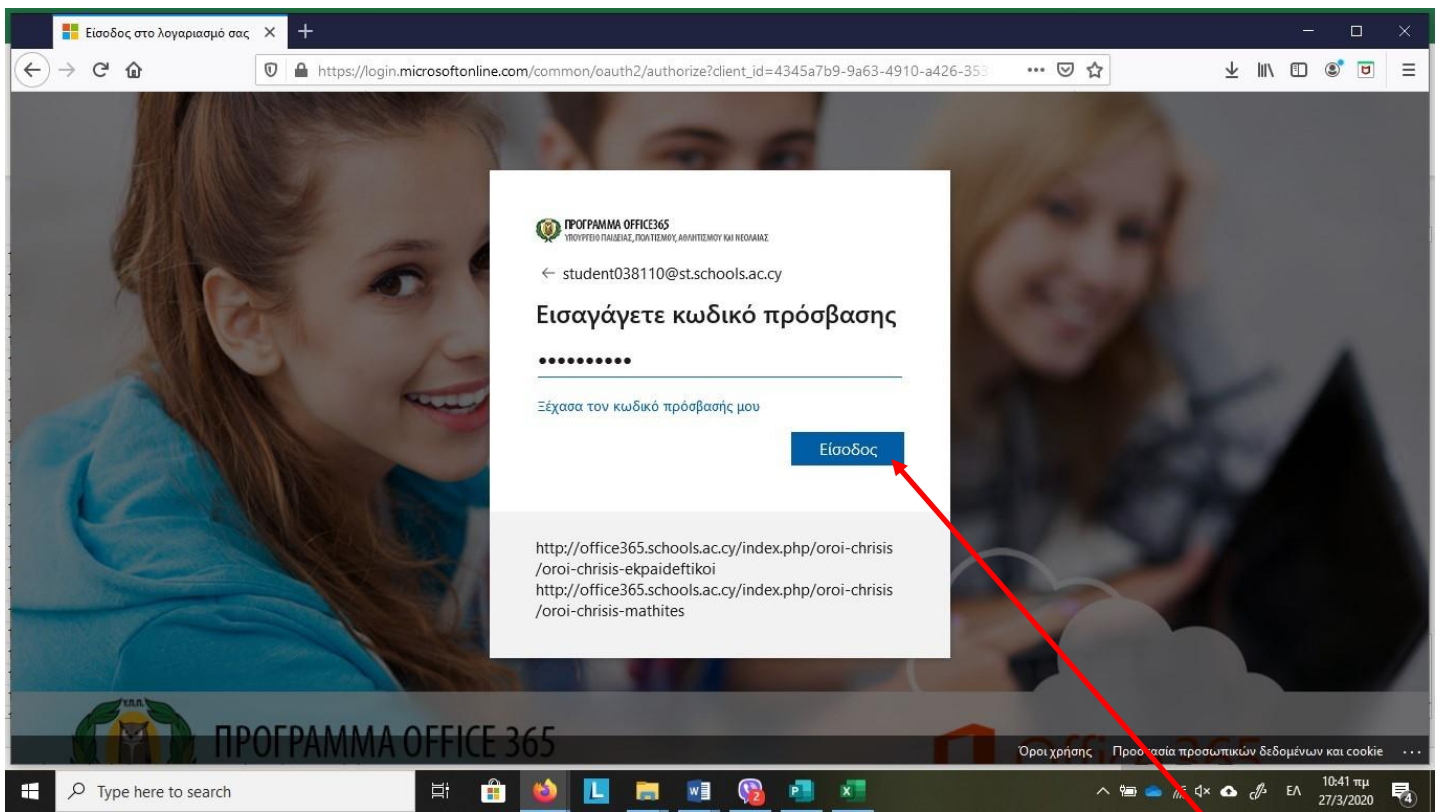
Είσοδος στο λογαριασμό σας ×

https://login.microsoftonline.com/common/oauth2/authorize?client_id=4345a7b9-9a63-4910-a426-35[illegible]

ΠΡΟΓΡΑΜΜΑ OFFICE365
ΥΠΟΥΡΓΕΙΟ ΠΑΙΔΕΙΑΣ, ΠΟΛΙΤΙΣΜΟΥ, ΑΘΛΗΤΙΣΜΟΥ ΚΑΙ ΝΕΟΛΑΙΑΣ

← student038110@st.schools.ac.cy

Εισαγάγετε κωδικό πρόσβασης

••••••••••

Ξέχασα τον κωδικό πρόσβασής μου

Είσοδος

http://office365.schools.ac.cy/index.php/oroi-chrisis/oroi-chrisis-ekpaideftikoi
http://office365.schools.ac.cy/index.php/oroi-chrisis/oroi-chrisis-mathites

ΠΡΟΓΡΑΜΜΑ OFFICE 365

Όροι χρήσης Προστασία προσωπικών δεδομένων και cookie ...

Type here to search

ΕΛ 10:41 πμ 27/3/2020

4